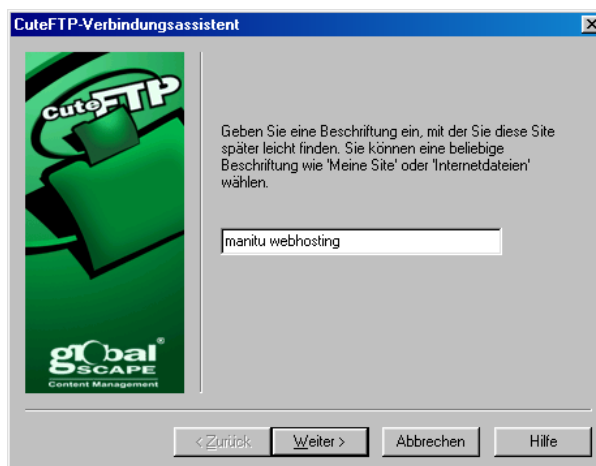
CuteFTP-Verbindungsassistent

Cute FTP

global SCAPE
Content Management

Geben Sie eine Beschriftung ein, mit der Sie diese Site später leicht finden. Sie können eine beliebige Beschriftung wie 'Meine Site' oder 'Internetdateien' wählen.

manitu webhosting

< Zurück | Weiter > | Abbrechen | Hilfe